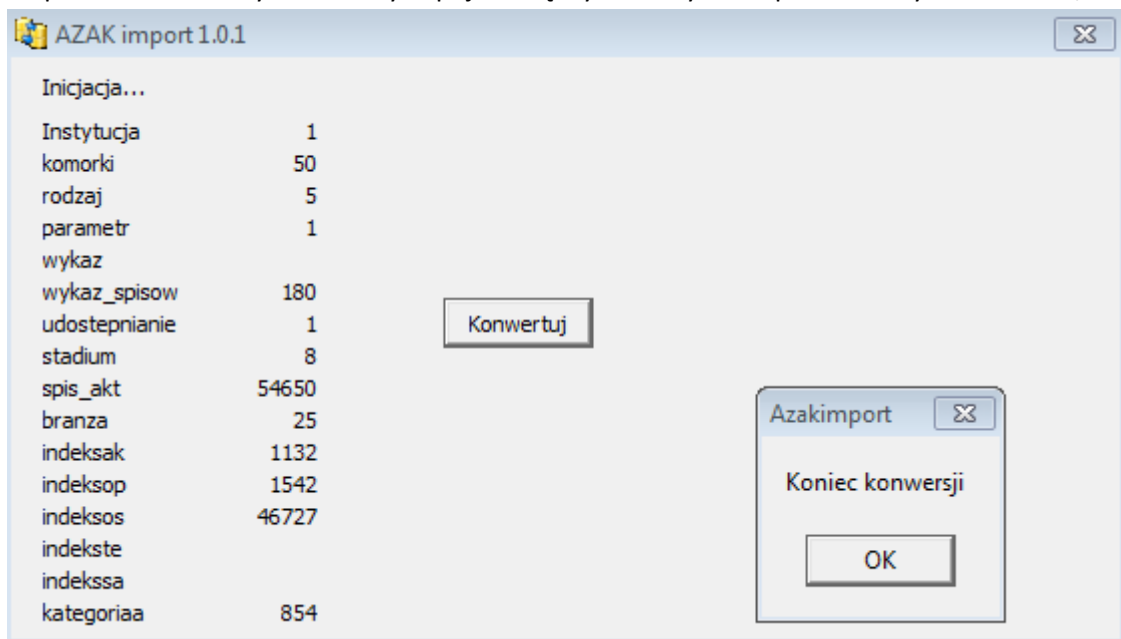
AZAK import 1.0.1

Inicjacja...

| | |
|---|---|
| Instytucja | 1 |
| komorki | 50 |
| rodzaj | 5 |
| parametr | 1 |
| wykaz | |
| wykaz_spisow | 180 |
| udostepnianie | 1 |
| stadium | 8 |
| spis_akt | 54650 |
| branza | 25 |
| indeksak | 1132 |
| indeksop | 1542 |
| indeksos | 46727 |
| indekste | |
| indekssa | |
| kategoriaa | 854 |

Konwertuj

Azakimport

Koniec konwersji

OK